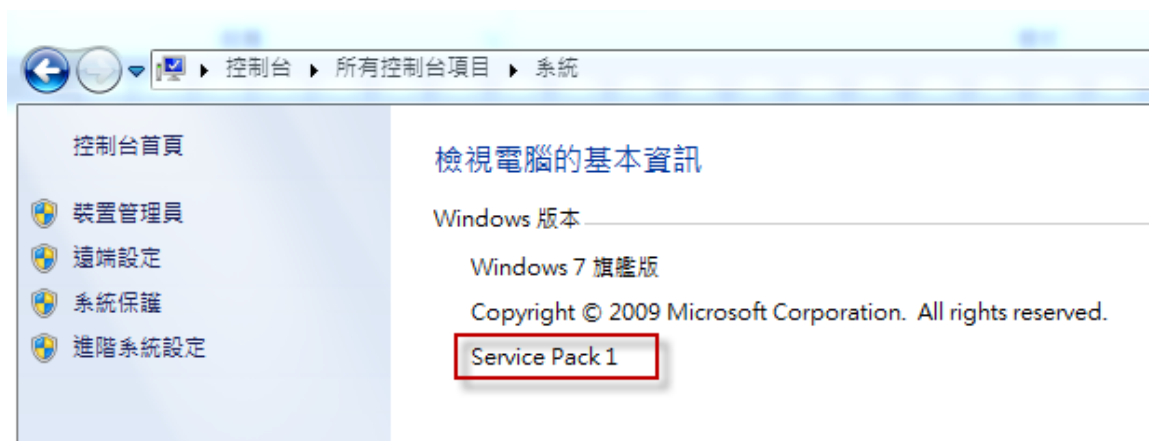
▸ 控制台 ▸ 所有控制台項目 ▸ 系統

控制台首頁

裝置管理員

遠端設定

系統保護

進階系統設定

檢視電腦的基本資訊

Windows 版本

Windows 7 旗艦版

Copyright © 2009 Microsoft Corporation. All rights reserved.

Service Pack 1